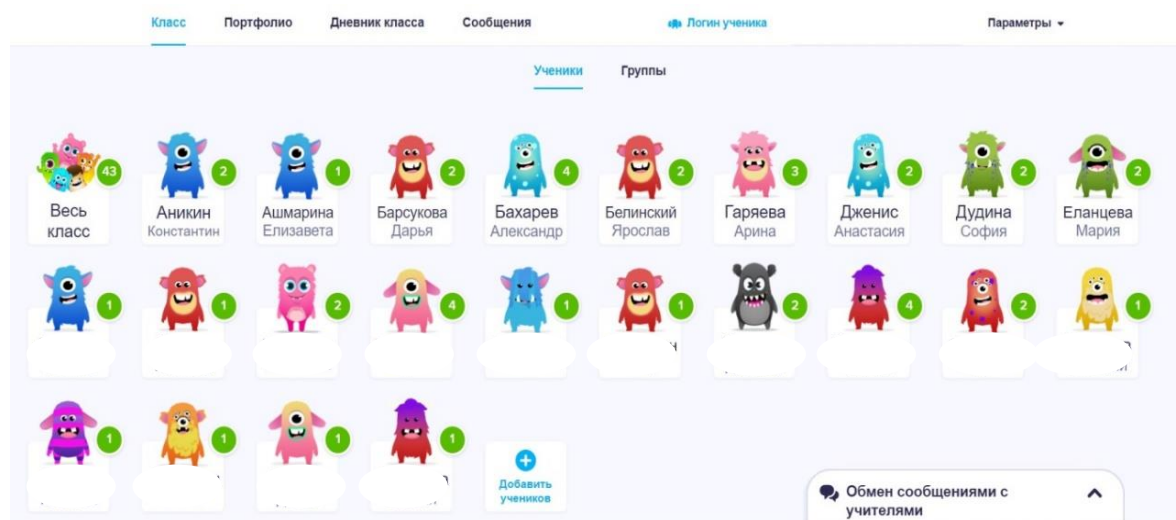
Класс Портфолио Дневник класса Сообщения Логин ученика Параметры

Ученики Группы

43 Весь класс

2 Аникин Константин

1 Ашмарина Елизавета

2 Барсукова Дарья

4 Бахарев Александр

2 Белинский Ярослав

3 Гаряева Арина

2 Дженис Анастасия

2 Дудина София

2 Еланцева Мария

1

1

2

4

1

1

2

4

2

1

1

1

1

1

Добавить учеников

Обмен сообщениями с учителями